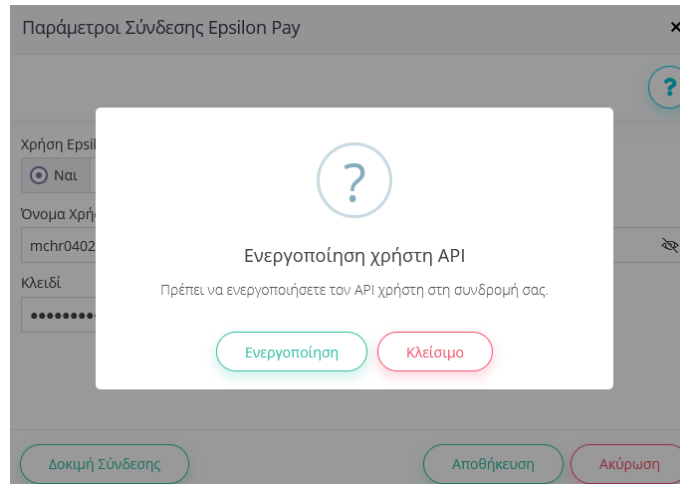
Παράμετροι Σύνδεσης Epsilon Pay

×

?

Χρήση Epsil

Ναι

Όνομα Χρή

mchr0402

Κλειδί

••••••••

?

Ενεργοποίηση χρήστη API

Πρέπει να ενεργοποιήσετε τον API χρήστη στη συνδρομή σας.

Ενεργοποίηση

Κλείσιμο

Δοκιμή Σύνδεσης

Αποθήκευση

Ακύρωση